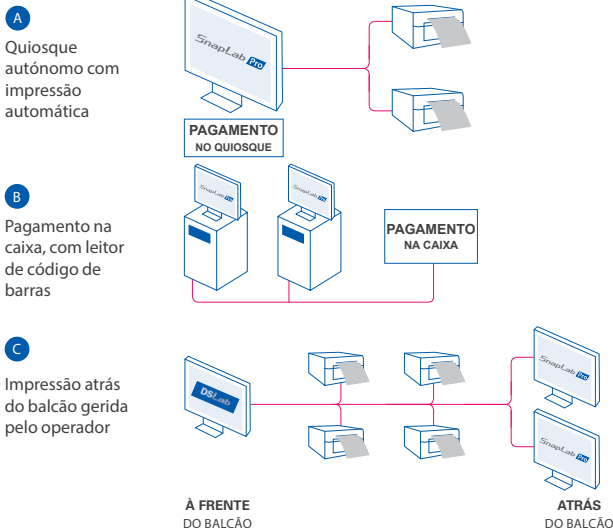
A

Quiosque autónomo com impressão automática

SnapLab Pro

PAGAMENTO
NO QUIOSQUE

B

Pagamento na caixa, com leitor de código de barras

SnapLab Pro

SnapLab Pro

PAGAMENTO
NA CAIXA

C

Impressão atrás do balcão gerida pelo operador

DSLab

SnapLab Pro

SnapLab Pro

À FRENTE
DO BALCÃO

ATRÁS
DO BALCÃO